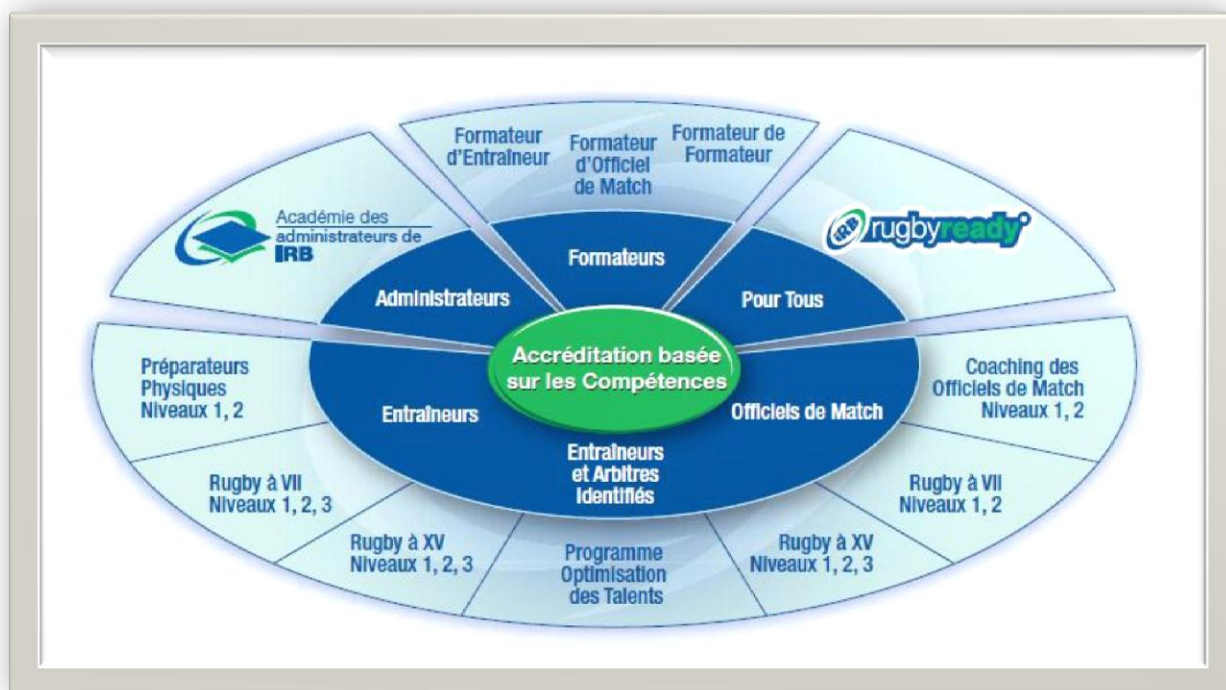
Formateur d'Entraîneur

Formateur d'Officiel de Match

Formateur de Formateur

Académie des administrateurs de IRB

IRB rugbyready

Formateurs

Administrateurs

Pour Tous

Accréditation basée sur les Compétences

Préparateurs Physiques Niveaux 1, 2

Entraîneurs

Officiels de Match

Coaching des Officiels de Match Niveaux 1, 2

Entraîneurs et Arbitres Identifiés

Rugby à VII Niveaux 1, 2, 3

Rugby à VII Niveaux 1, 2

Rugby à XV Niveaux 1, 2, 3

Programme Optimisation des Talents

Rugby à XV Niveaux 1, 2, 3